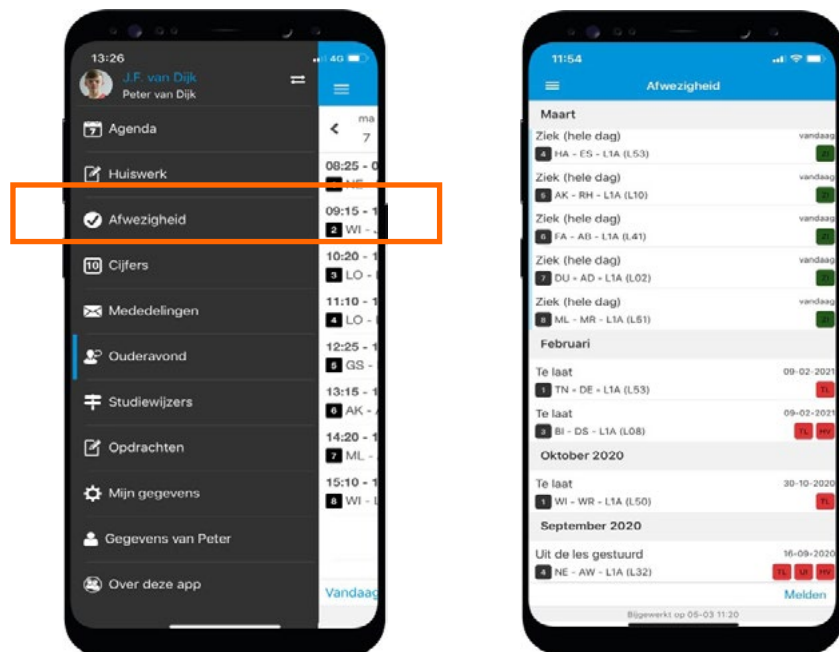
13:26
J.F. van Dijk
Peter van Dijk
Agenda
Huiswerk
Afwezigheid
10 Cijfers
Mededelingen
Ouderavond
Studiewijzers
Opdrachten
Mijn gegevens
Gegevens van Peter
Over deze app

4G
ma
7
08:25 - 0
NE
09:15 - 1
2 WI -
10:20 - 1
3 LO -
11:10 - 1
4 LO -
12:25 - 1
5 GS -
13:15 - 1
6 AK -
14:20 - 1
7 ML -
15:10 - 1
8 WI -
Vandaag

11:54
Afwezigheid
Maart
Ziek (hele dag) vandaag
4 HA - ES - L1A (L53) ZI
Ziek (hele dag) vandaag
5 AK - RH - L1A (L10) ZI
Ziek (hele dag) vandaag
6 FA - AB - L1A (L41) ZI
Ziek (hele dag) vandaag
7 DU - AD - L1A (L02) ZI
Ziek (hele dag) vandaag
8 ML - MR - L1A (L51) ZI
Februari
Te laat 09-02-2021
1 TN - DE - L1A (L53) TL
Te laat 09-02-2021
3 BI - DS - L1A (L08) TL HV
Oktober 2020
Te laat 30-10-2020
1 WI - WR - L1A (L50) TL
September 2020
Uit de les gestuurd 16-09-2020
4 NE - AW - L1A (L32) TL UI HV
Melden
Bijgewerkt op 05-03 11:20